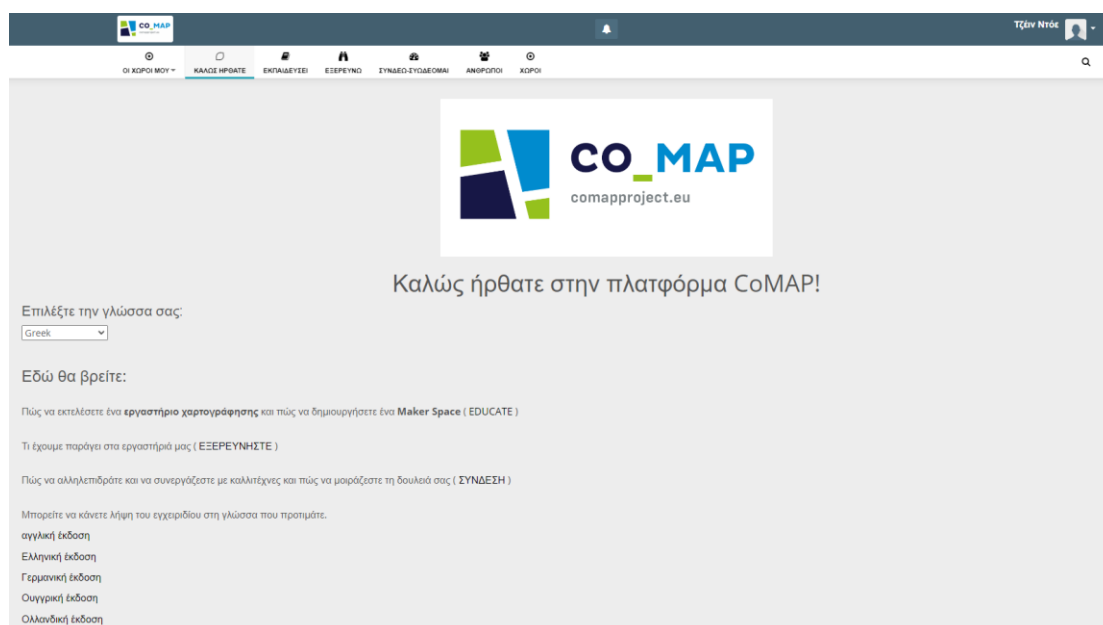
CO_MAP

Τζέιν Ντόε

ΟΙ ΧΩΡΟΙ ΜΟΥ
ΚΑΛΩΣ ΗΡΘΑΤΕ
ΕΚΠΑΙΔΕΥΣΕΙ
ΕΞΕΡΕΥΝΩ
ΣΥΝΔΕΩ-ΣΥΝΔΕΟΜΑΙ
ΑΝΘΡΩΠΟΙ
ΧΩΡΟΙ

CO_MAP
comapproject.eu

Καλώς ήρθατε στην πλατφόρμα CoMAP!

Επιλέξτε την γλώσσα σας:
Greek

Εδώ θα βρείτε:

Πώς να εκτελέσετε ένα **εργαστήριο χαρτογράφησης** και πώς να δημιουργήσετε ένα **Maker Space** ( EDUCATE )

Τι έχουμε παράγει στα εργαστήριά μας ( ΕΞΕΡΕΥΝΗΣΤΕ )

Πώς να αλληλεπιδράτε και να συνεργάζεστε με καλλιτέχνες και πώς να μοιράζεστε τη δουλειά σας ( ΣΥΝΔΕΣΗ )

Μπορείτε να κάνετε λήψη του εγχειριδίου στη γλώσσα που προτιμάτε.
αγγλική έκδοση
Ελληνική έκδοση
Γερμανική έκδοση
Ουγγρική έκδοση
Ολλανδική έκδοση